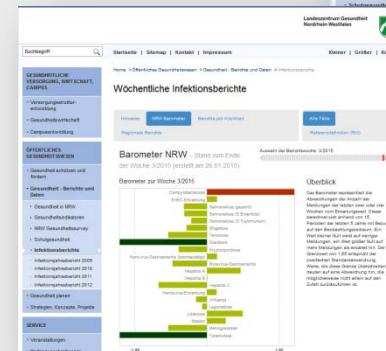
Landeszentrum Gesundheit Nordrhein-Westfalen

Suchbegriff

Startseite | Sitemap | Kontakt | Impressum

Kleiner | Größer | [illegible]

GESUNDHEITLICHE VERSORGUNG, WIRTSCHAFT, CAMPUS

› Versorgungsstruktur-entwicklung

› Gesundheitswirtschaft

› Campusentwicklung

ÖFFENTLICHES GESUNDHEITSWESEN

› Gesundheit schützen und fördern

› Gesundheit - Berichte und Daten

› Gesundheit in NRW

› Gesundheitsindikatoren

› NRW Gesundheitssurvey

› Schulgesundheit

› Infektionsberichte

Infektionsjahresbericht 2009

Infektionsjahresbericht 2010

Infektionsjahresbericht 2011

Infektionsjahresbericht 2012

› Gesundheit planen

› Strategien, Konzepte, Projekte

SERVICE

› Veranstaltungen

Home > Öffentliches Gesundheitswesen > Gesundheit - Berichte und Daten > Infektionsberichte

Wöchentliche Infektionsberichte

Hinweise | NRW Barometer | Berichte pro Kopf/ort | Alle Fälle

Regionale Berichte | Referenzdefinition (RKI)

Barometer NRW - Stand zum Ende der Woche 3/2015 (erstellt am 26.01.2015)

Auswahl der Berichtswoche: 3/2015

Barometer zur Woche 3/2015

Campylobacteriose
EHEC-Erkrankung
Salmonellose gesamt
Salmonellose (S.Enteritidis)
Salmonellose (S.Typhimurium)
Shigellose
Yersiniose
Giardiasis
Kryptosporidiose
Norovirus-Gastroenteritis (labordiagn.)
Rotavirus-Gastroenteritis
Hepatitis A
Hepatitis B
Hepatitis C
Hantavirus-Erkrankung
Influenza
Legionellose
Listeriose
Masern
Meningokokken
Tuberkulose

Überblick

Das Barometer repräsentiert die Abweichungen der Anzahl der Meldungen der letzten vier oder vier Wochen vom Erwartungswert. Dieser berechnet sich anhand von 15 Perioden der letzten 5 Jahre mit Bezug auf den Beobachtungszeitraum. Ein Wert kleiner Null weist auf weniger Meldungen, ein Wert größer Null auf mehr Meldungen als erwartet hin. Der Grenzwert von 1,65 entspricht der zweifachen Standardabweichung. Werte, die diese Grenze überschreiten, deuten auf eine Abweichung hin, die möglicherweise nicht allein auf den Zufall zurückzuführen ist.